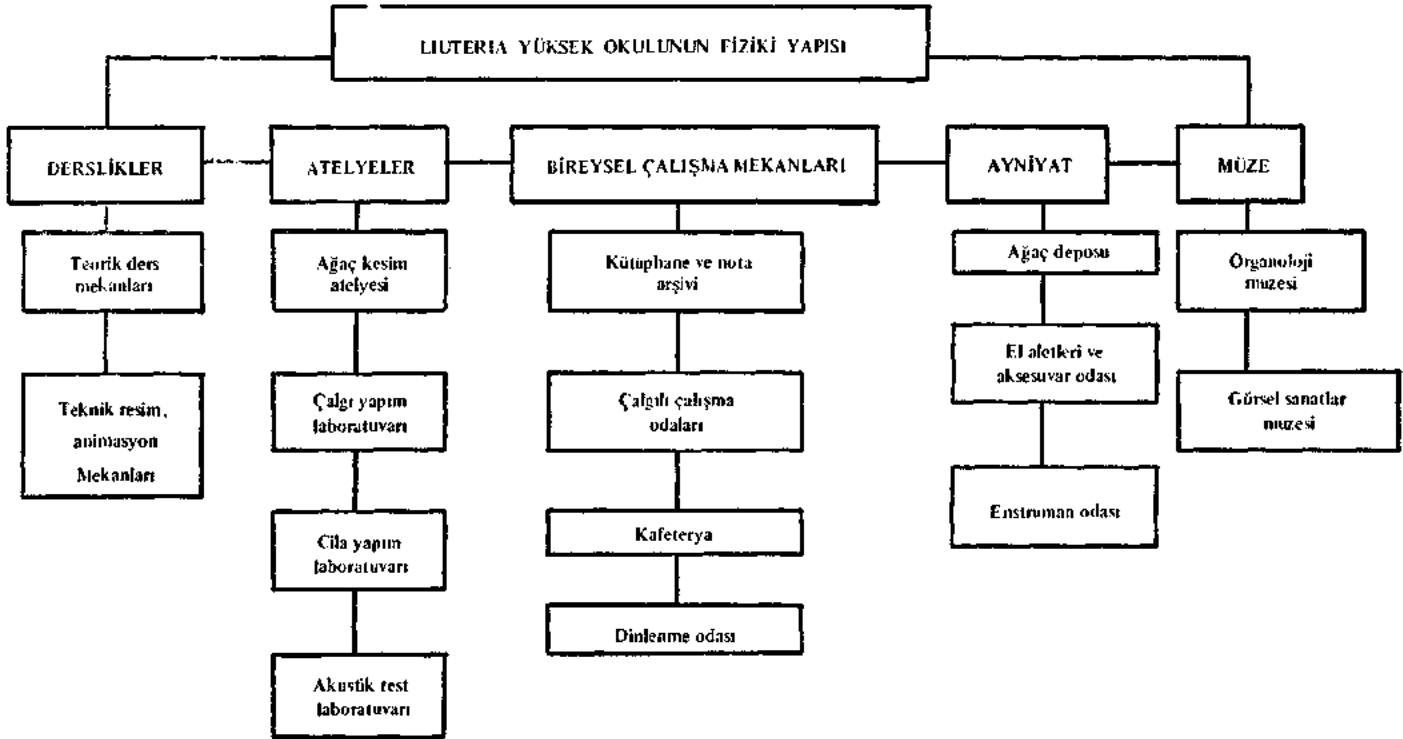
LIUTERIA YÜKSEK OKULUNUN FİZİKİ YAPISI

DERSLİKLER

Teorik ders mekanları

Teknik resim, animasyon Mekanları

ATELYELER

Ağaç kesim atelyesi

Çalgı yapım laboratuvarı

Cila yapım laboratuvarı

Akustik test laboratuvarı

BİREYSEL ÇALIŞMA MEKANLARI

Kütüphane ve nota arşivi

Çalgılı çalışma odaları

Kafeterya

Dinleme odası

AYNİYAT

Ağaç deposu

El aletleri ve aksesuvar odası

Enstruman odası

MÜZE

Organoloji muzesi

Görsel sanatlar muzesi